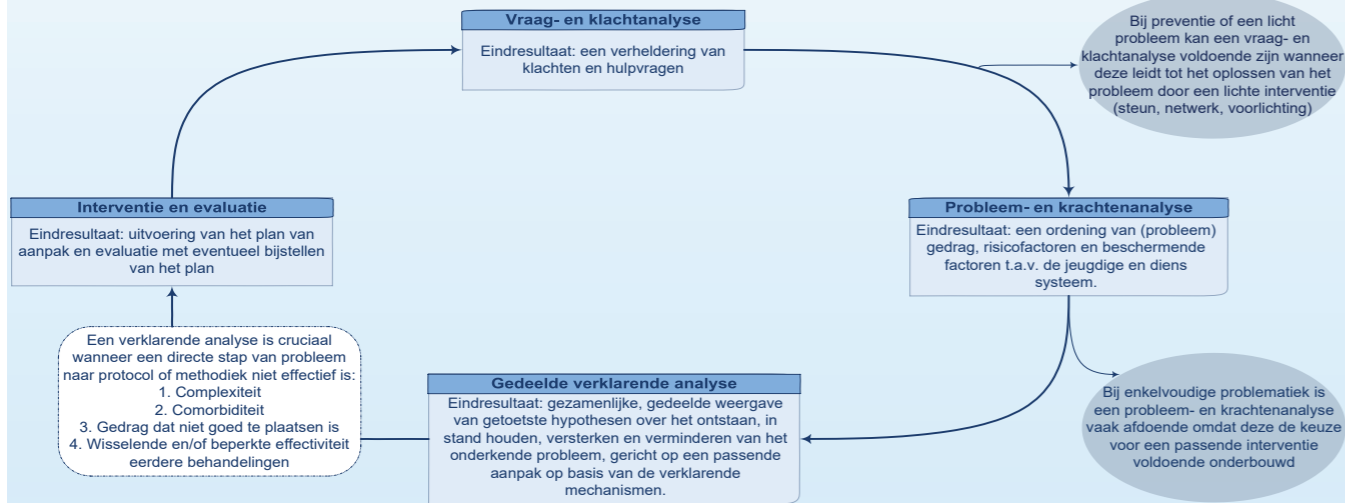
Vraag- en klachtanalyse

Eindresultaat: een verheldering van klachten en hulpvragen

Bij preventie of een licht probleem kan een vraag- en klachtanalyse voldoende zijn wanneer deze leidt tot het oplossen van het probleem door een lichte interventie (steun, netwerk, voorlichting)

Interventie en evaluatie

Eindresultaat: uitvoering van het plan van aanpak en evaluatie met eventueel bijstellen van het plan

Probleem- en krachtenanalyse

Eindresultaat: een ordening van (probleem) gedrag, risicofactoren en beschermende factoren t.a.v. de jeugdige en diens systeem.

Een verklarende analyse is cruciaal wanneer een directe stap van probleem naar protocol of methodiek niet effectief is:
1. Complexiteit
2. Comorbiditeit
3. Gedrag dat niet goed te plaatsen is
4. Wisselende en/of beperkte effectiviteit eerdere behandelingen

Gedeelde verklarende analyse

Eindresultaat: gezamenlijke, gedeelde weergave van getoetste hypothesen over het ontstaan, in stand houden, versterken en verminderen van het onderkende probleem, gericht op een passende aanpak op basis van de verklarende mechanismen.

Bij enkelvoudige problematiek is een probleem- en krachtenanalyse vaak afdoende omdat deze de keuze voor een passende interventie voldoende onderbouwd